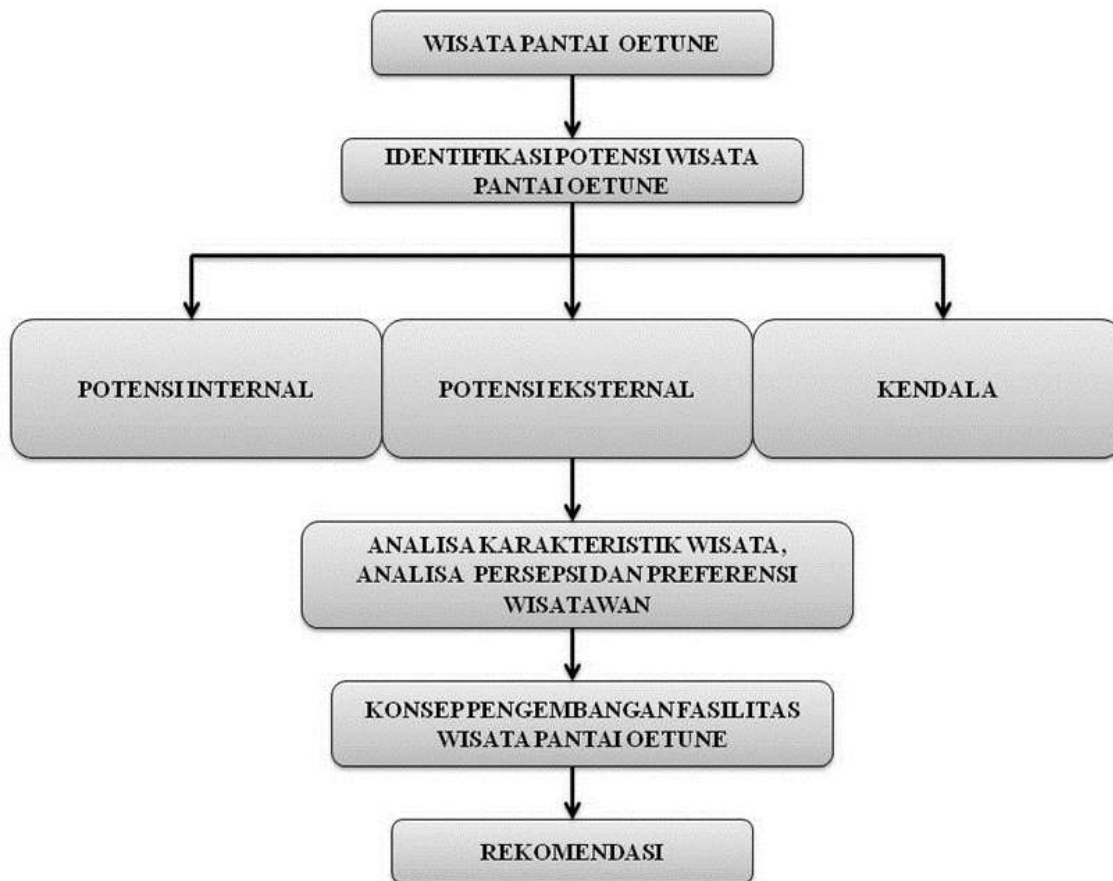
WISATA PANTAI OETUNE

IDENTIFIKASI POTENSI WISATA PANTAI OETUNE

POTENSI INTERNAL

POTENSI EKSTERNAL

KENDALA

ANALISA KARAKTERISTIK WISATA, ANALISA PERSEPSI DAN PREFERENSI WISATAWAN

KONSEP PENGEMBANGAN FASILITAS WISATA PANTAI OETUNE

REKOMENDASI